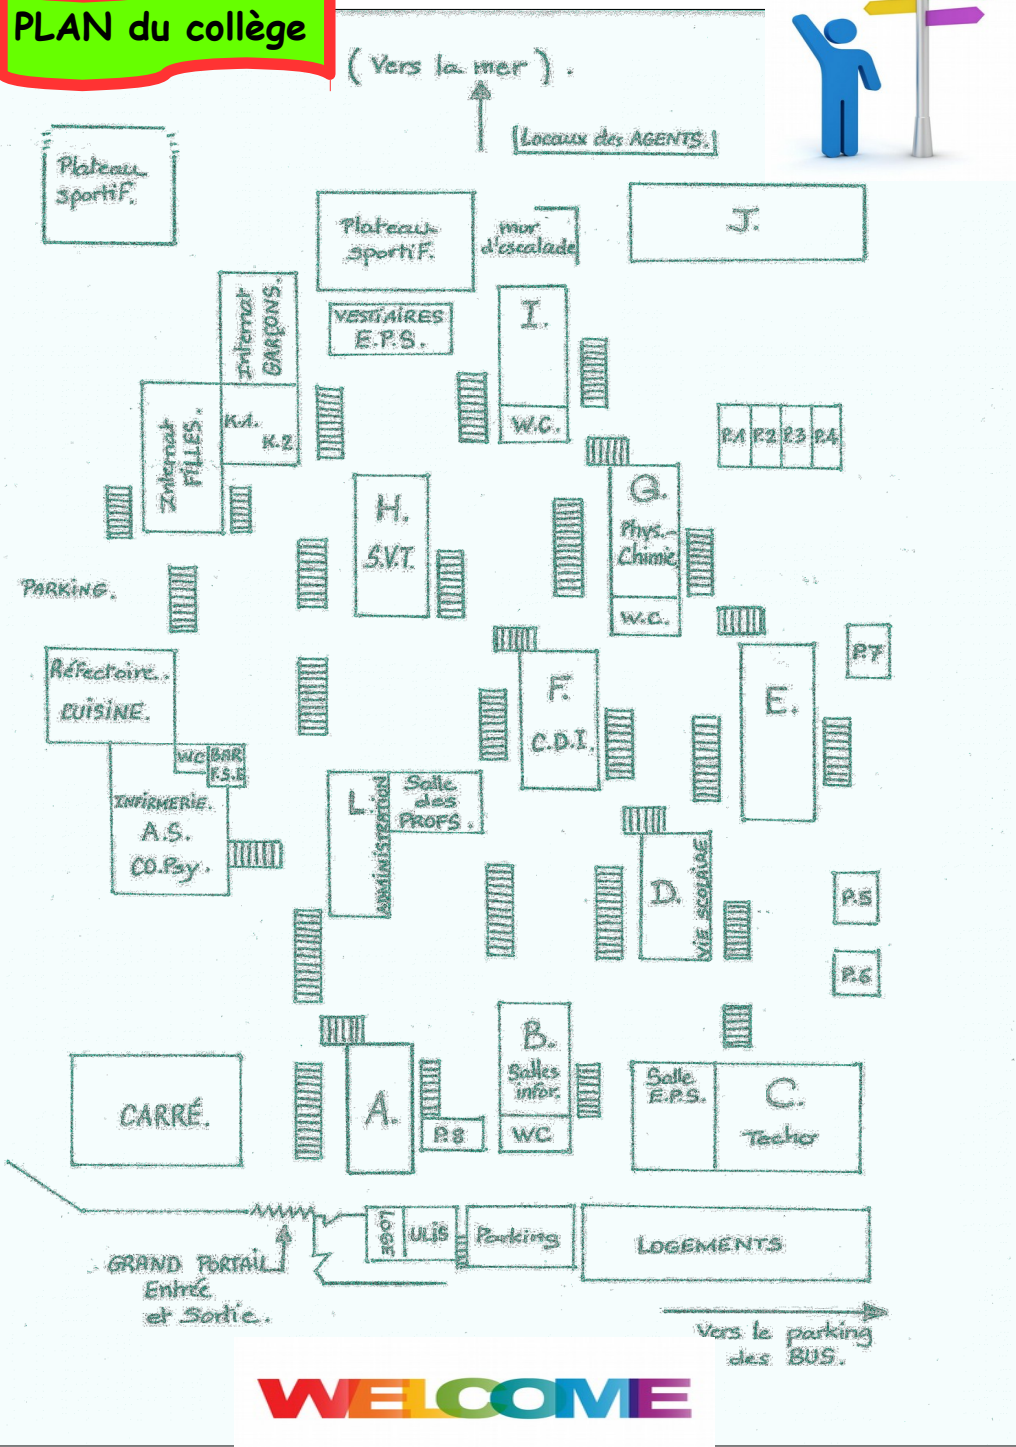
PLAN du collège

( Vers la mer ).

Locaux des AGENTS.

Plateau sportif.

Plateau sportif.

mur d'escalade

J.

Internat GARÇONS.

VESTIAIRES E.P.S.

I.

W.C.

K.1.

K.2

Internat FILLES.

P.1 P.2 P.3 P.4

G.

Phys.-Chimie

W.C.

H.

S.V.T.

PARKING.

P.7

Réfectoire.

CUISINE.

F.

C.D.I.

E.

WC

BAR F.S.E

INFIRMERIE.

A.S.

CO.Psy.

L.

ADMINISTRATION

Salle des PROFS.

D.

VIE SCOLAIRE

P.5

P.6

B.

Salles infor.

WC

CARRÉ.

A.

P.8

Salle E.P.S.

C.

Techno

LOGE

ULIS

Parking

LOGEMENTS

GRAND PORTAIL Entrée et Sortie.

Vers le parking des BUS.

WELCOME